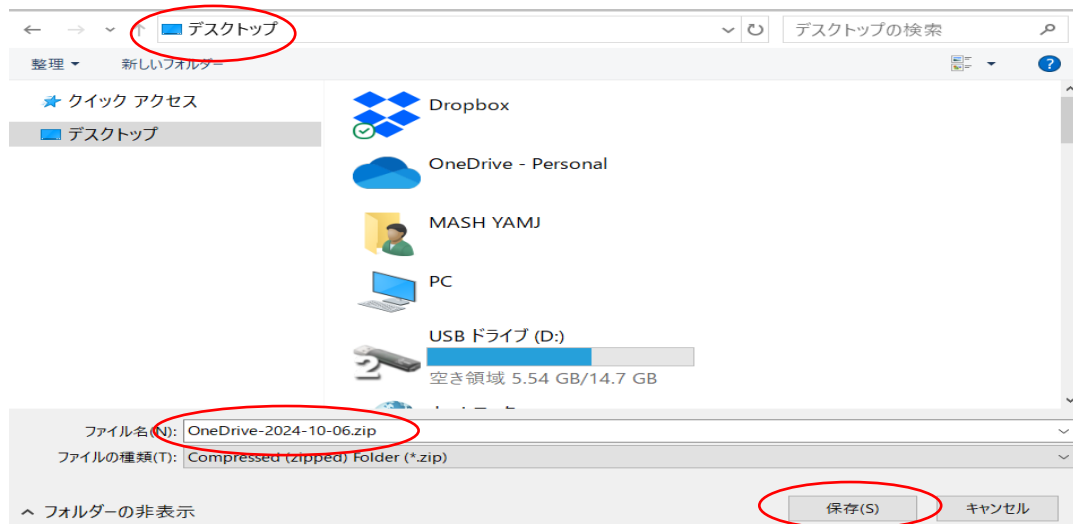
デスクトップ

デスクトップの検索

整理 ▾ 新しいフォルダー

クイック アクセス

デスクトップ

Dropbox

OneDrive - Personal

MASH YAMJ

PC

USB ドライブ (D:)

空き領域 5.54 GB/14.7 GB

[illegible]

ファイル名(N): OneDrive-2024-10-06.zip

ファイルの種類(T): Compressed (zipped) Folder (*.zip)

^ フォルダーの非表示

保存(S)

キャンセル